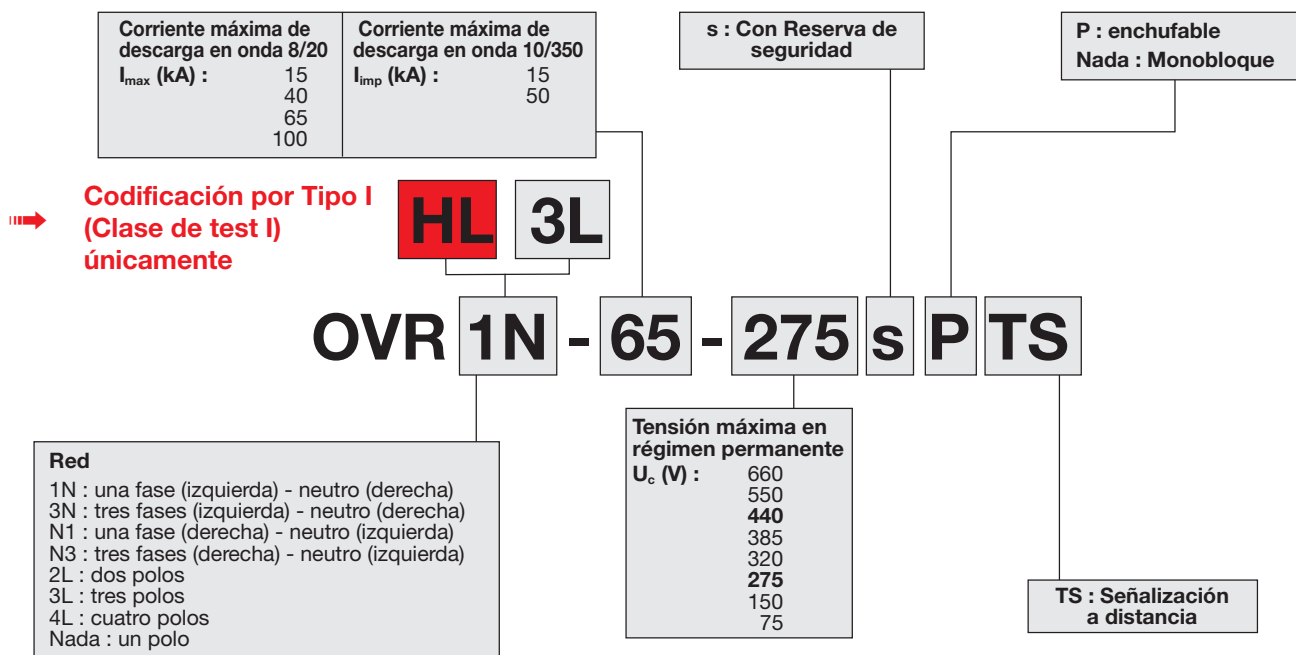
Corriente máxima de descarga en onda 8/20
$I_{max}$ (kA) : 15
40
65
100

Corriente máxima de descarga en onda 10/350
$I_{imp}$ (kA) : 15
50

s : Con Reserva de seguridad

P : enchufable
Nada : Monobloque

Codificación por Tipo I (Clase de test I) únicamente

HL 3L

OVR 1N - 65 - 275 s P TS

Red
1N : una fase (izquierda) - neutro (derecha)
3N : tres fases (izquierda) - neutro (derecha)
N1 : una fase (derecha) - neutro (izquierda)
N3 : tres fases (derecha) - neutro (izquierda)
2L : dos polos
3L : tres polos
4L : cuatro polos
Nada : un polo

Tensión máxima en régimen permanente
$U_c$ (V) : 660
550
**440**
385
320
**275**
150
75

TS : Señalización a distancia